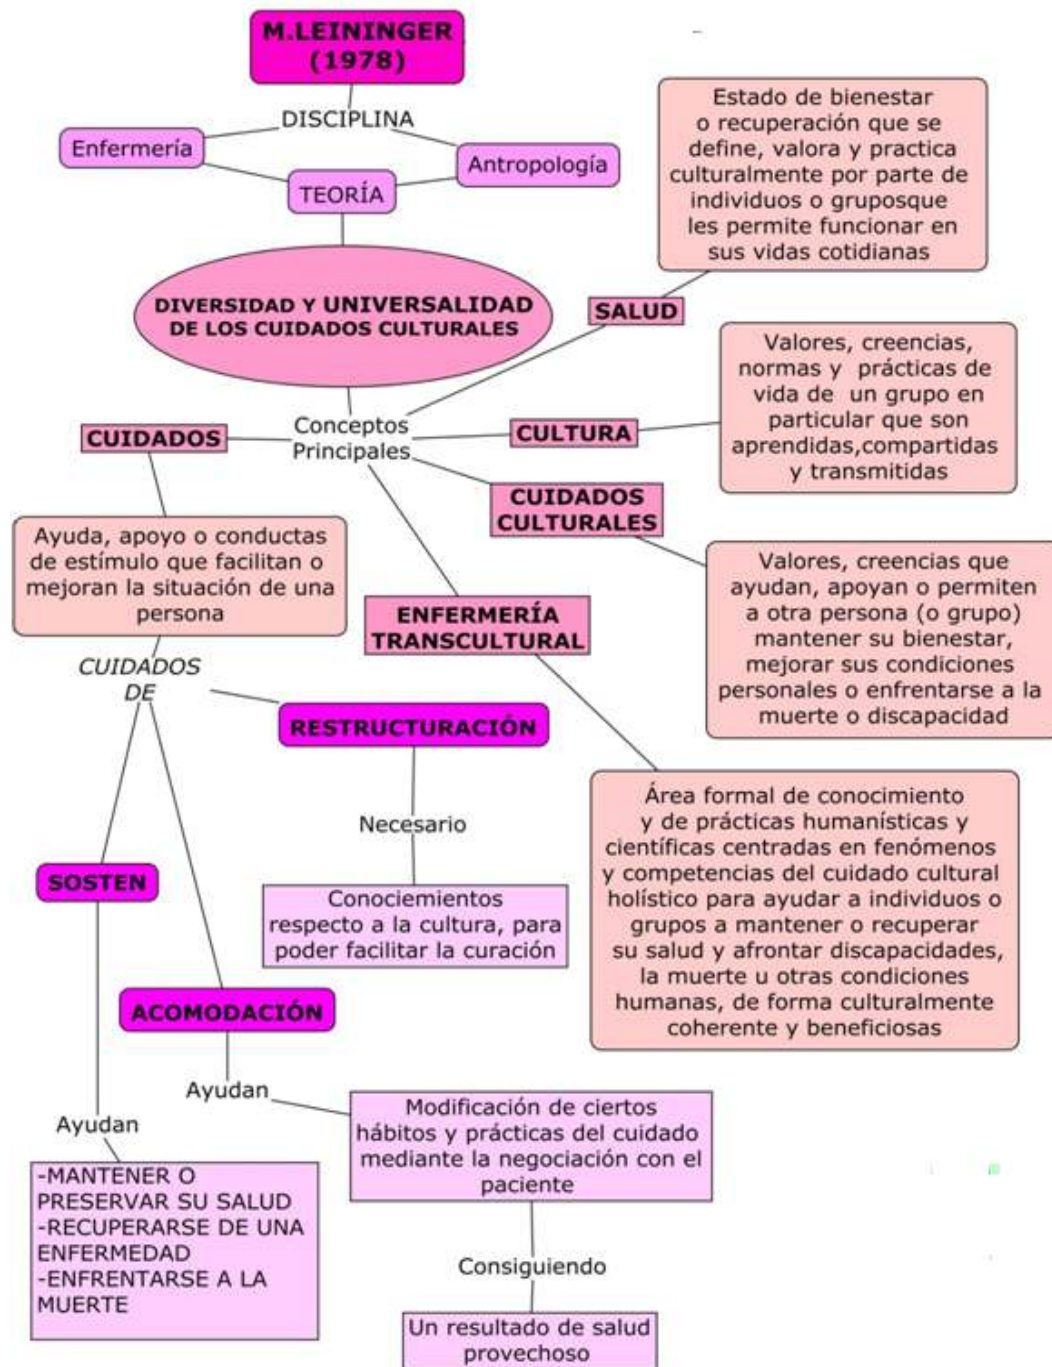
M.LEININGER (1978)

DISCIPLINA

Enfermería

Antropología

TEORÍA

DIVERSIDAD Y UNIVERSALIDAD DE LOS CUIDADOS CULTURALES

Estado de bienestar o recuperación que se define, valora y practica culturalmente por parte de individuos o gruposque les permite funcionar en sus vidas cotidianas

SALUD

Valores, creencias, normas y prácticas de vida de un grupo en particular que son aprendidas,compartidas y transmitidas

CUIDADOS

Conceptos Principales

CULTURA

CUIDADOS CULTURALES

Ayuda, apoyo o conductas de estímulo que facilitan o mejoran la situación de una persona

Valores, creencias que ayudan, apoyan o permiten a otra persona (o grupo) mantener su bienestar, mejorar sus condiciones personales o enfrentarse a la muerte o discapacidad

ENFERMERÍA TRANSCULTURAL

CUIDADOS DE

RESTRUCTURACIÓN

Necesario

Área formal de conocimiento y de prácticas humanísticas y científicas centradas en fenómenos y competencias del cuidado cultural holístico para ayudar a individuos o grupos a mantener o recuperar su salud y afrontar discapacidades, la muerte u otras condiciones humanas, de forma culturalmente coherente y beneficiosas

SOSTEN

Conociemientos respecto a la cultura, para poder facilitar la curación

ACOMODACIÓN

Ayudan

Ayudan

Modificación de ciertos hábitos y prácticas del cuidado mediante la negociación con el paciente

-MANTENER O PRESERVAR SU SALUD
-RECUPERARSE DE UNA ENFERMEDAD
-ENFRENTARSE A LA MUERTE

Consiguiendo

Un resultado de salud provechoso